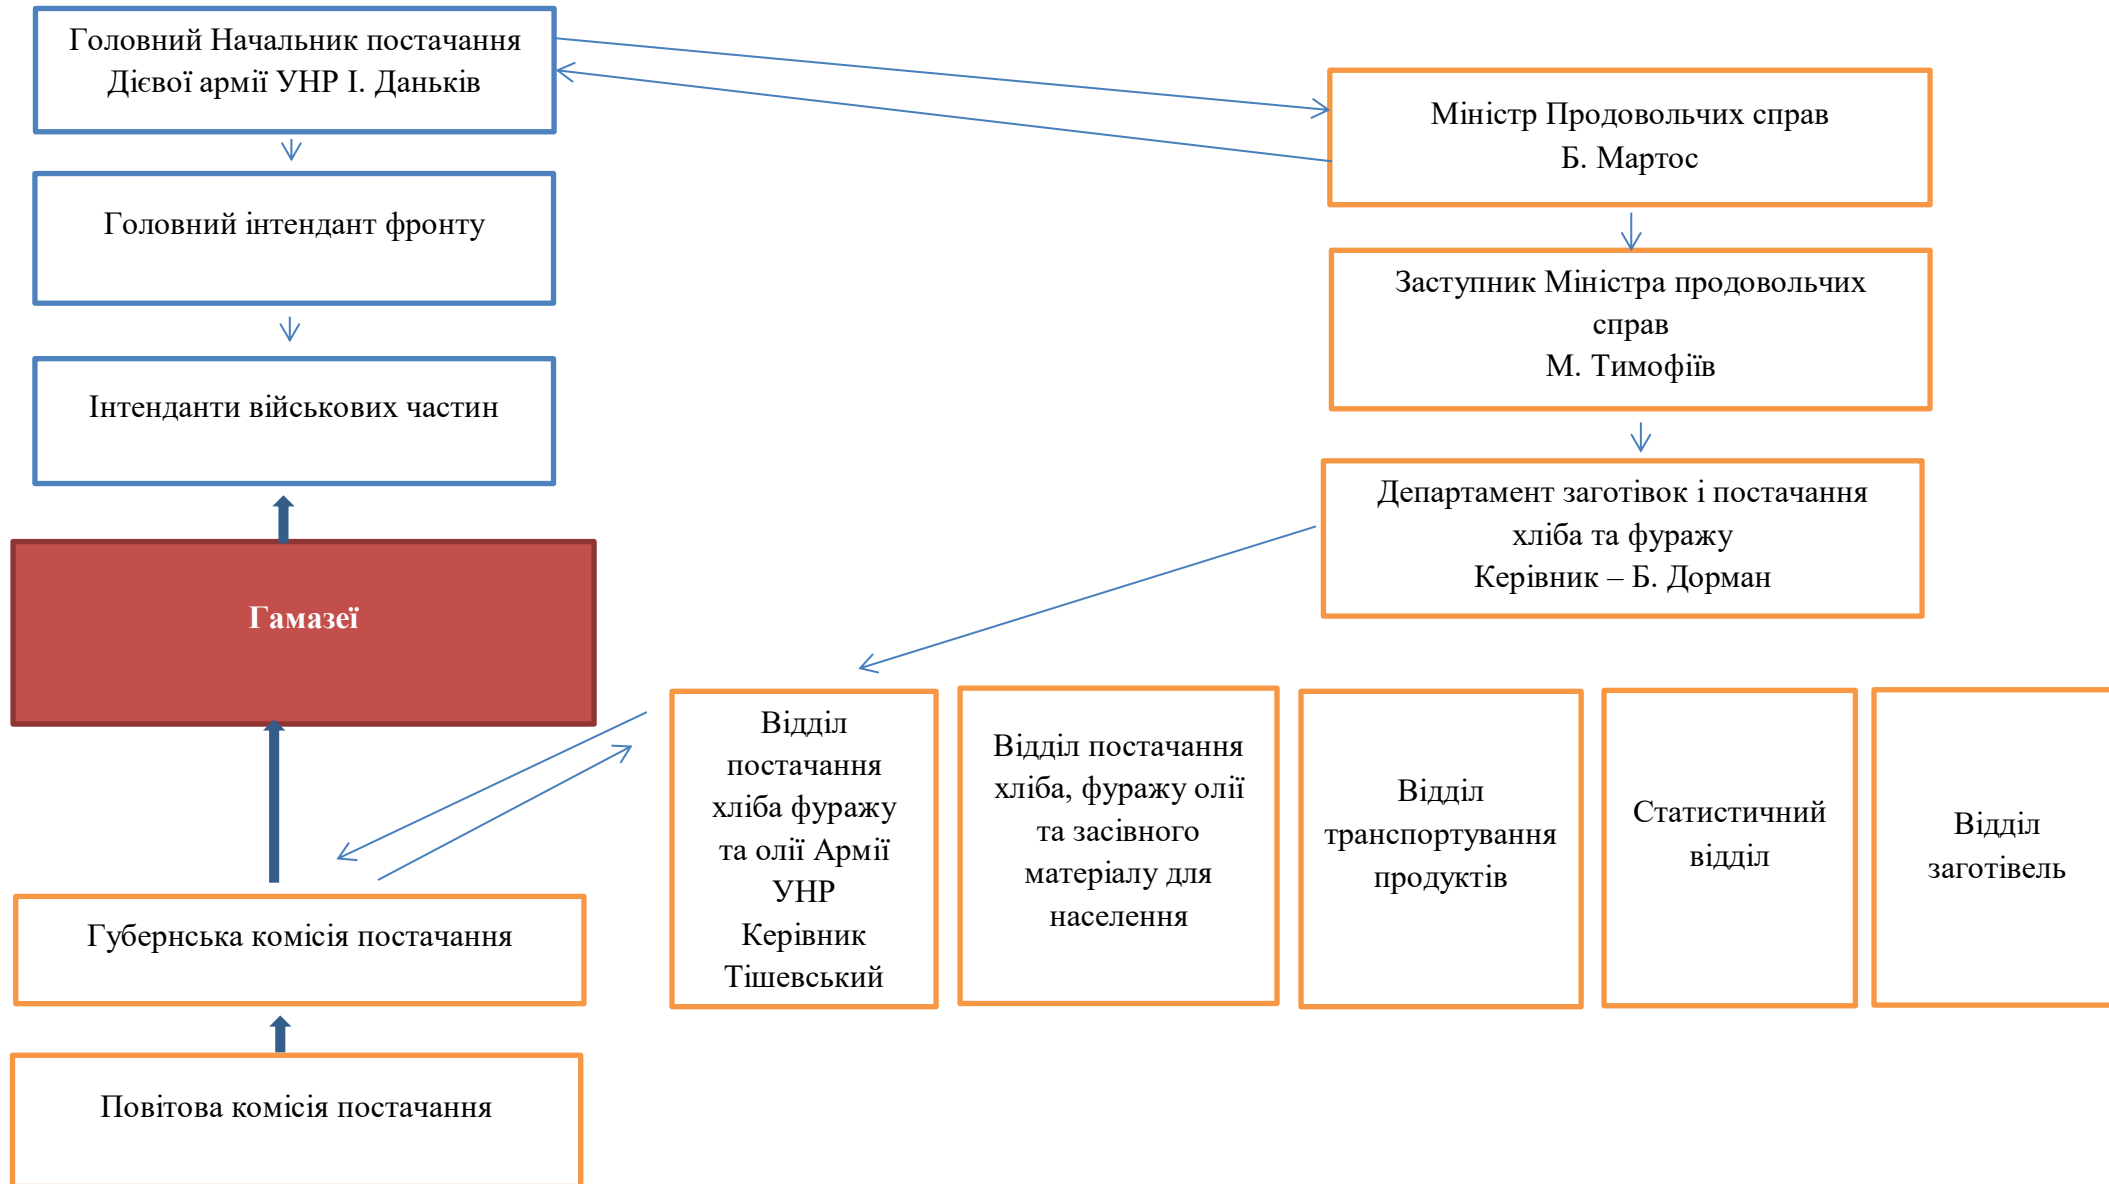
Головний Начальник постачання Дієвої армії УНР І. Даньків

Міністр Продовольчих справ
Б. Мартос

Головний інтендант фронту

Заступник Міністра продовольчих справ
М. Тимофіїв

Інтенданти військових частин

Департамент заготівок і постачання хліба та фуражу
Керівник – Б. Дорман

Гамазеї

Відділ постачання хліба фуражу та олії Армії УНР
Керівник Тішевський

Відділ постачання хліба, фуражу олії та засівного матеріалу для населення

Відділ транспортування продуктів

Статистичний відділ

Відділ заготівель

Губернська комісія постачання

Повітова комісія постачання